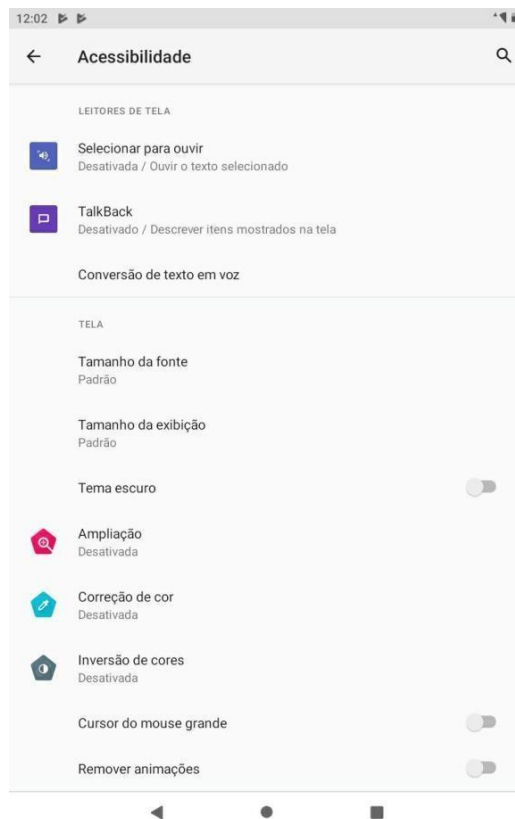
12:02

Acessibilidade

LEITORES DE TELA

Selecionar para ouvir
Desativada / Ouvir o texto selecionado

TalkBack
Desativado / Descrever itens mostrados na tela

Conversão de texto em voz

TELA

Tamanho da fonte
Padrão

Tamanho da exibição
Padrão

Tema escuro

Ampliação
Desativada

Correção de cor
Desativada

Inversão de cores
Desativada

Cursor do mouse grande

Remover animações